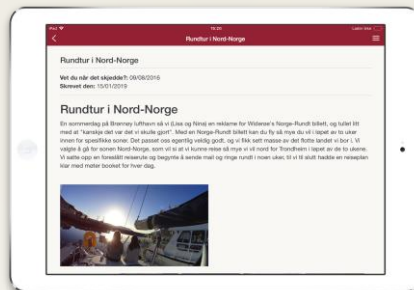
Rundtur i Nord-Norge

Rundtur i Nord-Norge

Vet du når det skjedde?: 09/08/2016
Skrevet den: 15/01/2019

Rundtur i Nord-Norge

En sommerdag på Brønnøy lufthavn så vi (Lise og Nina) en reklame for Widerøe's Norge-Rundt billett, og tullet litt med at "kanskje det var det vi skulle gjort". Med en Norge-Rundt billett kan du fly så mye du vil i løpet av to uker innen for spesifikke soner. Det passet oss egentlig veldig godt, og vi fikk sett masse av det flotte landet vi bor i. Vi valgte å gå for sonen Nord-Norge, som vi si at vi kunne reise så mye vi vil nord for Trondheim i løpet av de to ukene. Vi satte opp en foreløpig reiserute og begynte å sende mail og ringe rundt i noen uker, til vi til slutt hadde en reiseplan klar med møter booket for hver dag.